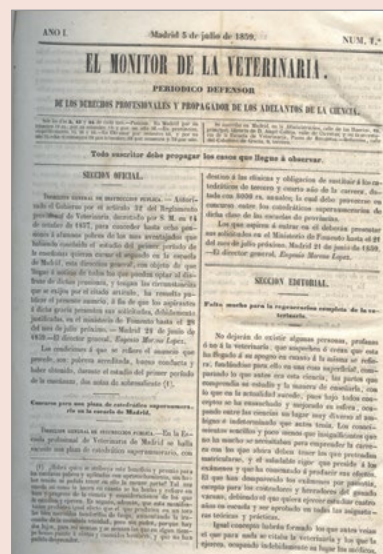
AÑO I.

Madrid 5 de julio de 1859.

NUM. 1.°

EL MONITOR DE LA VETERINARIA.

PERIODICO DEFENSOR

DE LOS DERECHOS PROFESIONALES Y PROPAGADOR DE LOS ADELANTOS DE LA CIENCIA.

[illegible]

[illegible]

Todo suscritor debe propagar los casos que llegue á observar.

SECCION OFICIAL.

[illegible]

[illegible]

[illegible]

SECCION EDITORIAL.

Falta mucha para la regeneracion completa de la veterinaria.

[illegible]